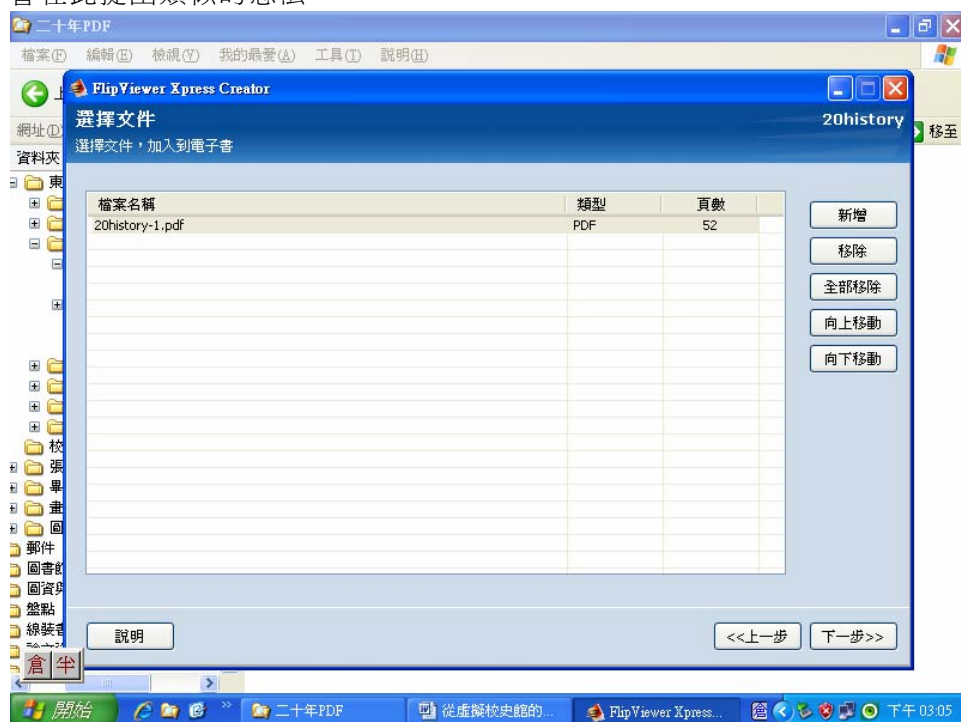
二十年PDF
檔案(F) 編輯(E) 檢視(V) 我的最愛(A) 工具(T) 說明(H)
網址(D)
移至
資料夾

FlipViewer Xpress Creator
選擇文件
選擇文件，加入到電子書
20history

| 檔案名稱 | 類型 | 頁數 |
|---|---|---|
| 20history-1.pdf | PDF | 52 |

新增
移除
全部移除
向上移動
向下移動

說明
<<上一步
下一步>>

郵件
圖書館
圖資與
盤點
線裝書
倉 半

開始
二十年PDF
從虛擬校史館的...
FlipViewer Xpress...
下午 03:05